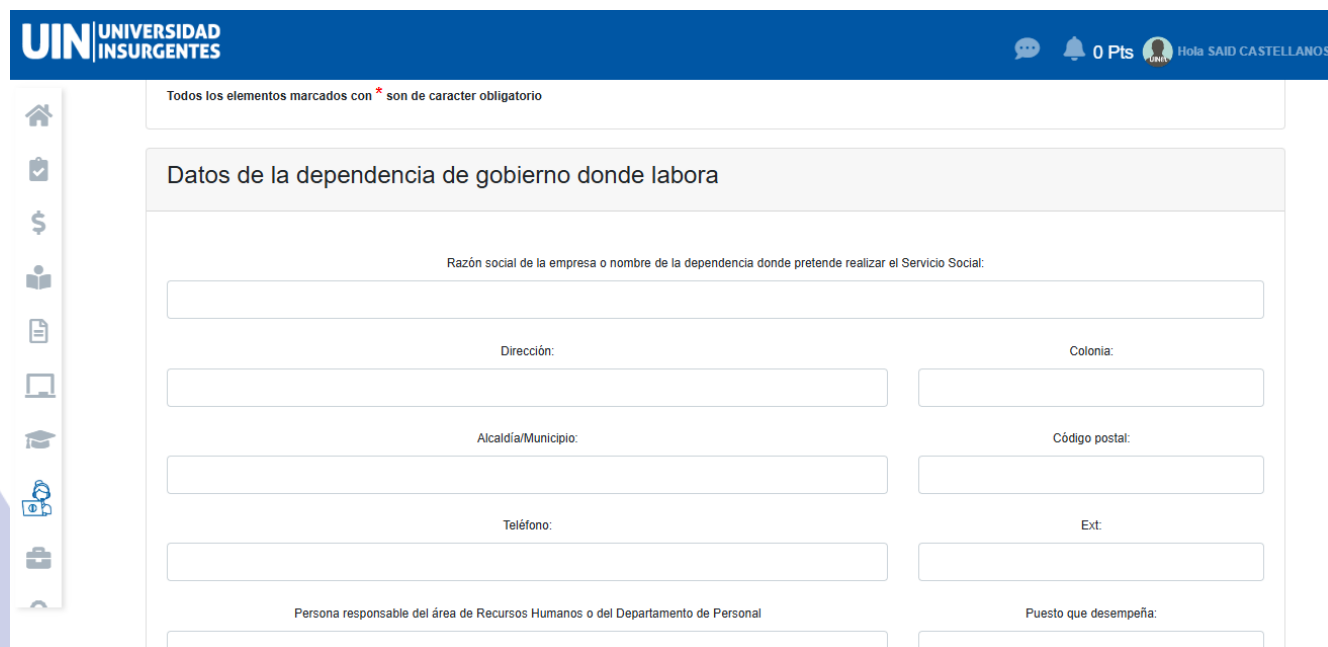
UIN UNIVERSIDAD INSURGENTES

0 Pts Hola SAID CASTELLANOS

Todos los elementos marcados con * son de caracter obligatorio

Datos de la dependencia de gobierno donde labora

Razón social de la empresa o nombre de la dependencia donde pretende realizar el Servicio Social:

Dirección:

Colonia:

Alcaldía/Municipio:

Código postal:

Teléfono:

Ext:

Persona responsable del área de Recursos Humanos o del Departamento de Personal

Puesto que desempeña: